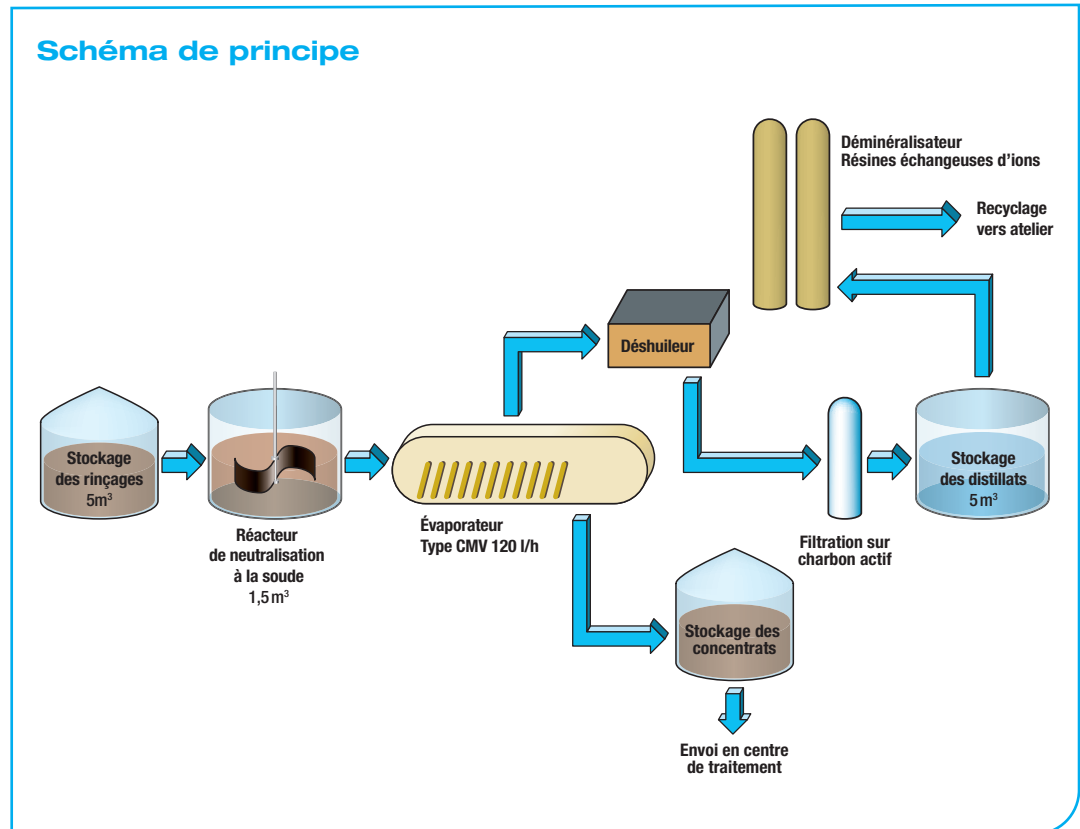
Schéma de principe

Déminéralisateur
Résines échangeuses d'ions

Recyclage vers atelier

Déshuileur

Stockage des rinçages $5m^3$

Réacteur de neutralisation à la soude $1,5\,m^3$

Évaporateur Type CMV 120 l/h

Filtration sur charbon actif

Stockage des distillats $5\,m^3$

Stockage des concentrats

Envoi en centre de traitement